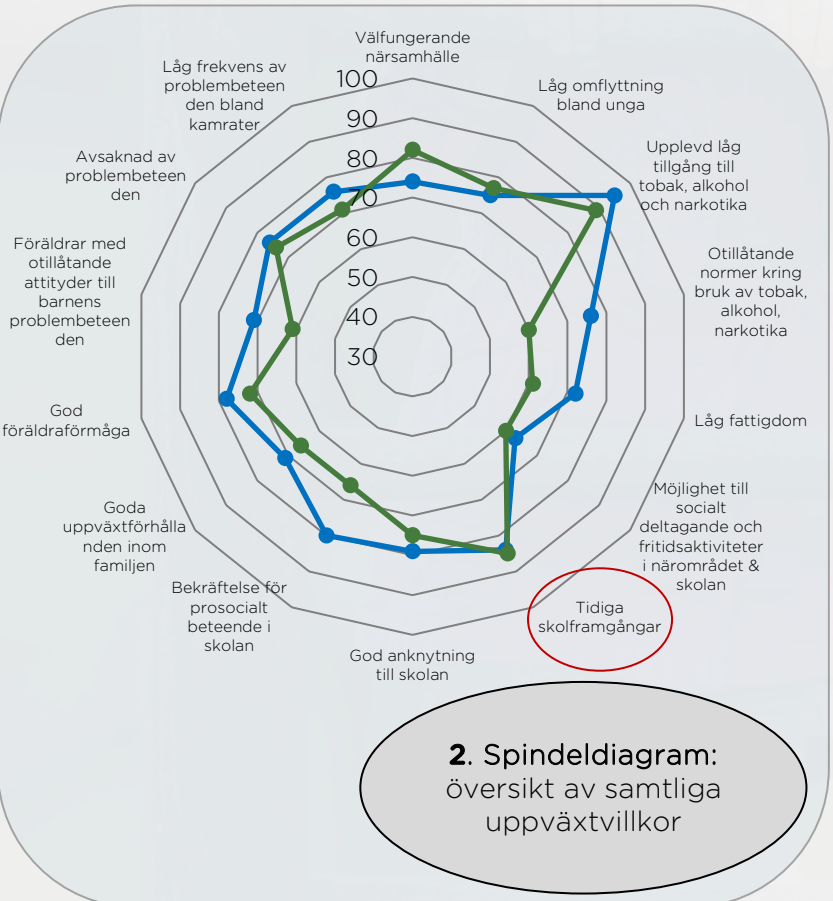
Välfungerande närsamhälle

Låg omflyttning bland unga

Upplevd låg tillgång till tobak, alkohol och narkotika

Otillåtande normer kring bruk av tobak, alkohol, narkotika

Låg fattigdom

Möjlighet till socialt deltagande och fritidsaktiviteter i närområdet & skolan

Tidiga skolframgångar

God anknytning till skolan

Bekräftelse för prosocialt beteende i skolan

Goda uppväxtförhållanden inom familjen

God föräldraförmåga

Föräldrar med otillåtande attityder till barnens problembeteenden

Avsaknad av problembeteenden

Låg frekvens av problembeteenden bland kamrater

100
90
80
70
60
50
40
30

2. Spindeldiagram: översikt av samtliga uppväxtvillkor